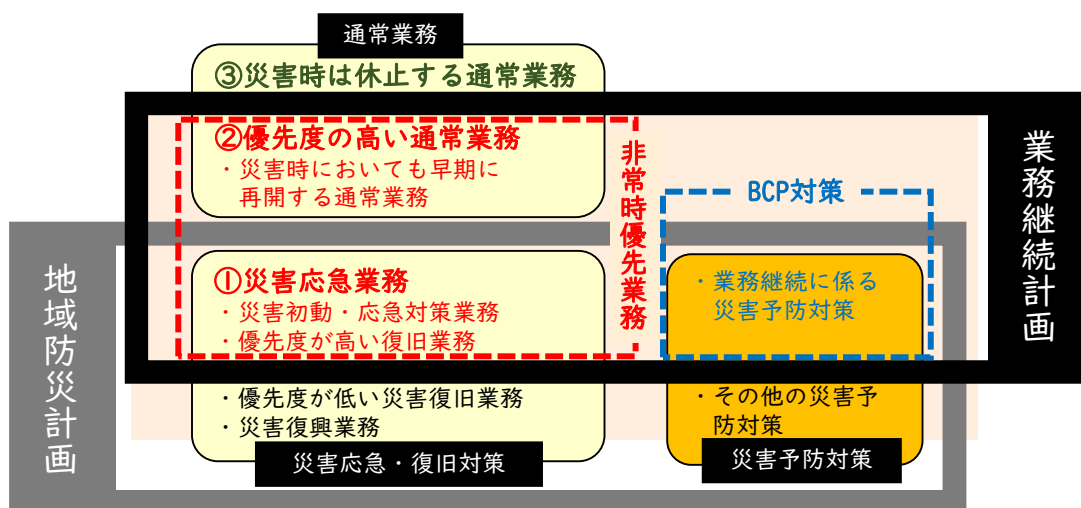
通常業務

③災害時は休止する通常業務

②優先度の高い通常業務
・災害時においても早期に再開する通常業務

非常時優先業務

BCP対策

業務継続計画

地域防災計画

①災害応急業務
・災害初動・応急対策業務
・優先度が高い復旧業務

・業務継続に係る災害予防対策

・優先度が低い災害復旧業務
・災害復興業務

・その他の災害予防対策

災害応急・復旧対策

災害予防対策